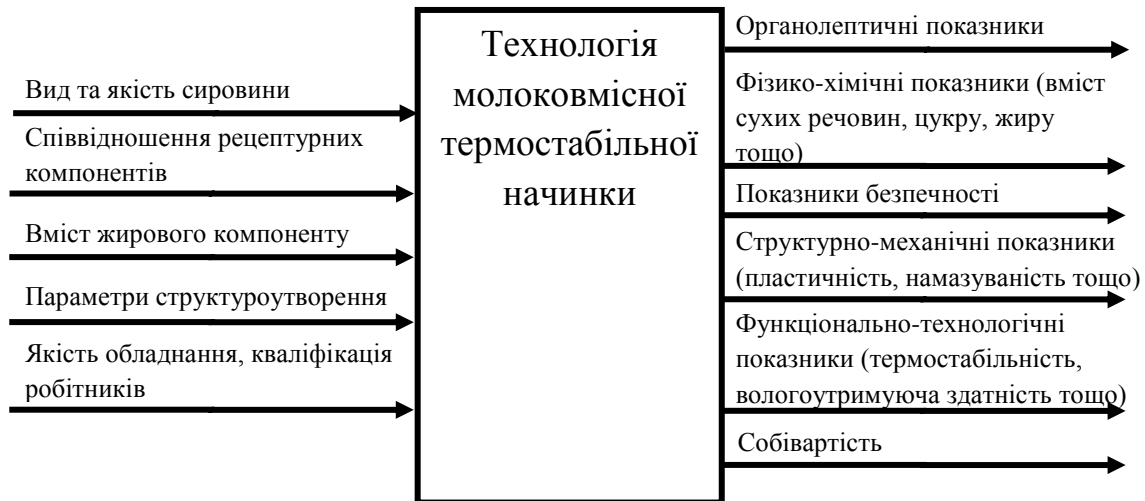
Вид та якість сировини

Співвідношення рецептурних компонентів

Вміст жирового компоненту

Параметри структуроутворення

Якість обладнання, кваліфікація робітників

Технологія молоковмісної термостабільної начинки

Органолептичні показники

Фізико-хімічні показники (вміст сухих речовин, цукру, жиру тощо)

Показники безпечності

Структурно-механічні показники (пластичність, намазуваність тощо)

Функціонально-технологічні показники (термостабільність, вологоутримуюча здатність тощо)

Собівартість